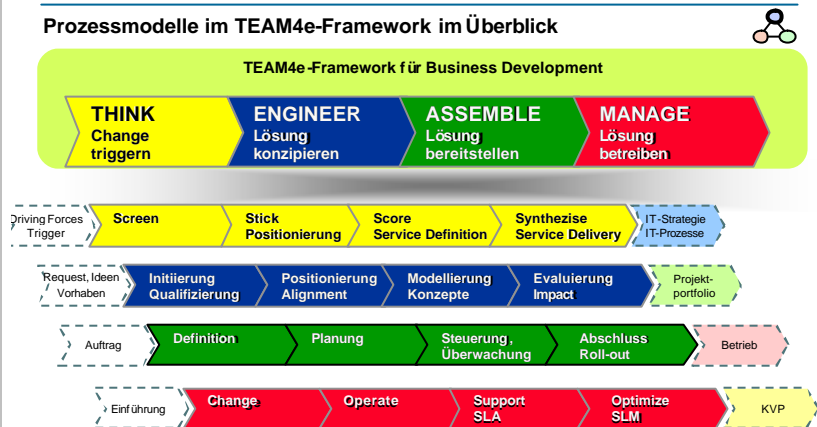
Prozessmodelle im TEAM4e-Framework im Überblick

TEAM4e-Framework für Business Development

THINK
Change triggern

ENGINEER
Lösung konzipieren

ASSEMBLE
Lösung bereitstellen

MANAGE
Lösung betreiben

Driving Forces Trigger

Screen

Stick Positionierung

Score Service Definition

Synthezise Service Delivery

IT-Strategie IT-Prozesse

Request, Ideen Vorhaben

Initiierung Qualifizierung

Positionierung Alignment

Modellierung Konzepte

Evaluierung Impact

Projekt-portfolio

Auftrag

Definition

Planung

Steuerung, Überwachung

Abschluss Roll-out

Betrieb

Einführung

Change

Operate

Support SLA

Optimize SLM

KVP